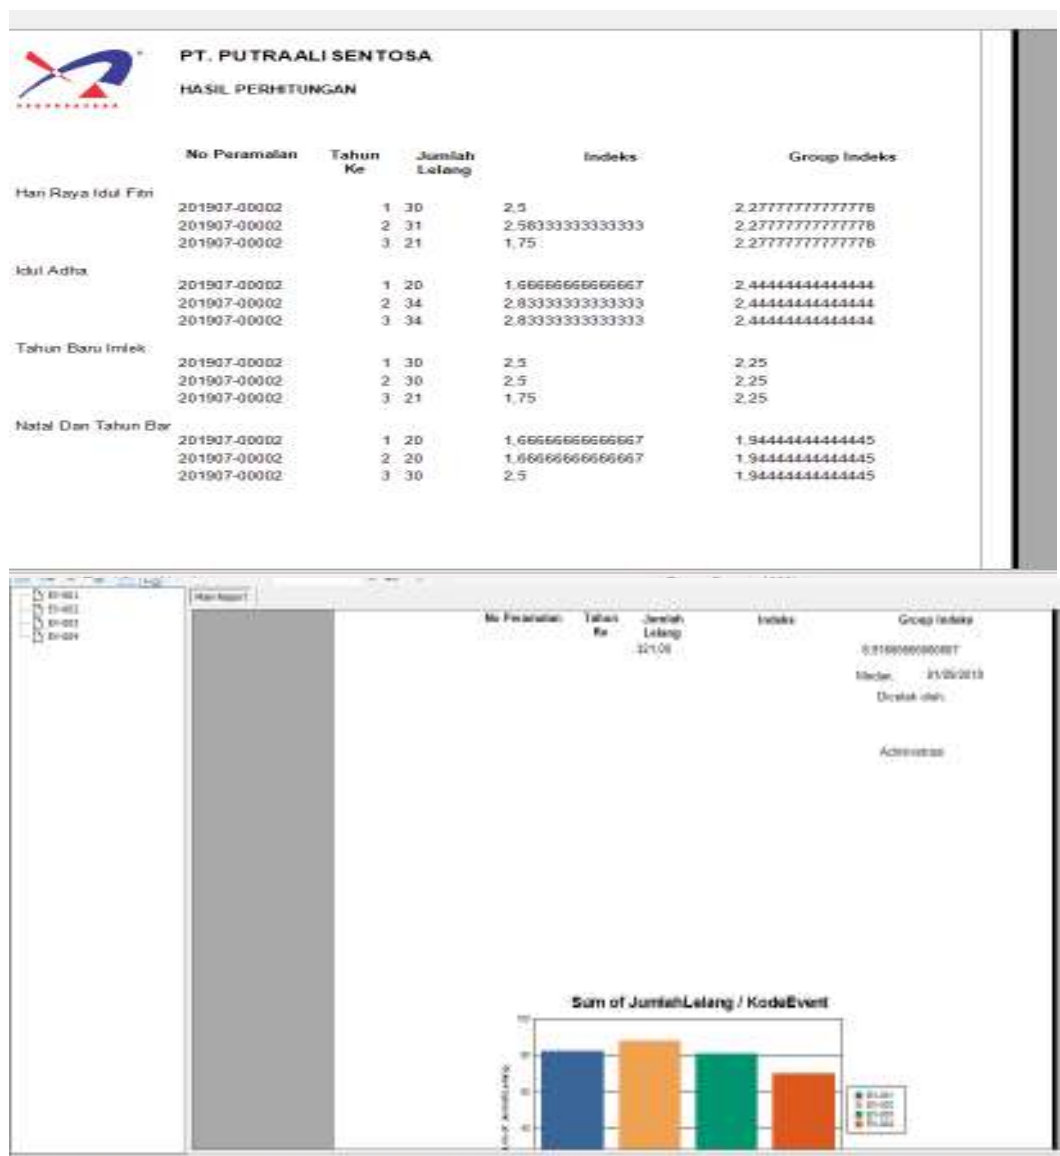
PT. PUTRAALI SENTOSA

HASIL PERHITUNGAN

| | No Peramalan | Tahun Ke | Jumlah Lelang | Indeks | Group Indeks |
|---|---|---|---|---|---|
| Hari Raya Idul Fitri | | | | | |
| | 201907-00002 | 1 | 30 | 2,5 | 2,27777777777778 |
| | 201907-00002 | 2 | 31 | 2,58333333333333 | 2,27777777777778 |
| | 201907-00002 | 3 | 21 | 1,75 | 2,27777777777778 |
| Idul Adha | | | | | |
| | 201907-00002 | 1 | 20 | 1,66666666666667 | 2,44444444444444 |
| | 201907-00002 | 2 | 34 | 2,83333333333333 | 2,44444444444444 |
| | 201907-00002 | 3 | 34 | 2,83333333333333 | 2,44444444444444 |
| Tahun Baru Imlek | | | | | |
| | 201907-00002 | 1 | 30 | 2,5 | 2,25 |
| | 201907-00002 | 2 | 30 | 2,5 | 2,25 |
| | 201907-00002 | 3 | 21 | 1,75 | 2,25 |
| Natal Dan Tahun Bar | | | | | |
| | 201907-00002 | 1 | 20 | 1,66666666666667 | 1,94444444444445 |
| | 201907-00002 | 2 | 20 | 1,66666666666667 | 1,94444444444445 |
| | 201907-00002 | 3 | 30 | 2,5 | 1,94444444444445 |

EV-001
EV-002
EV-003
EV-004

Main Report

No Peramalan | Tahun Ke | Jumlah Lelang | Indeks | Group Indeks

321,00

8,91666666666667

Medan, 31/05/2019

Dicetak oleh:

Administrasi

Sum of JumlahLelang / KodeEvent

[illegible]

EV-001
EV-002
EV-003
EV-004